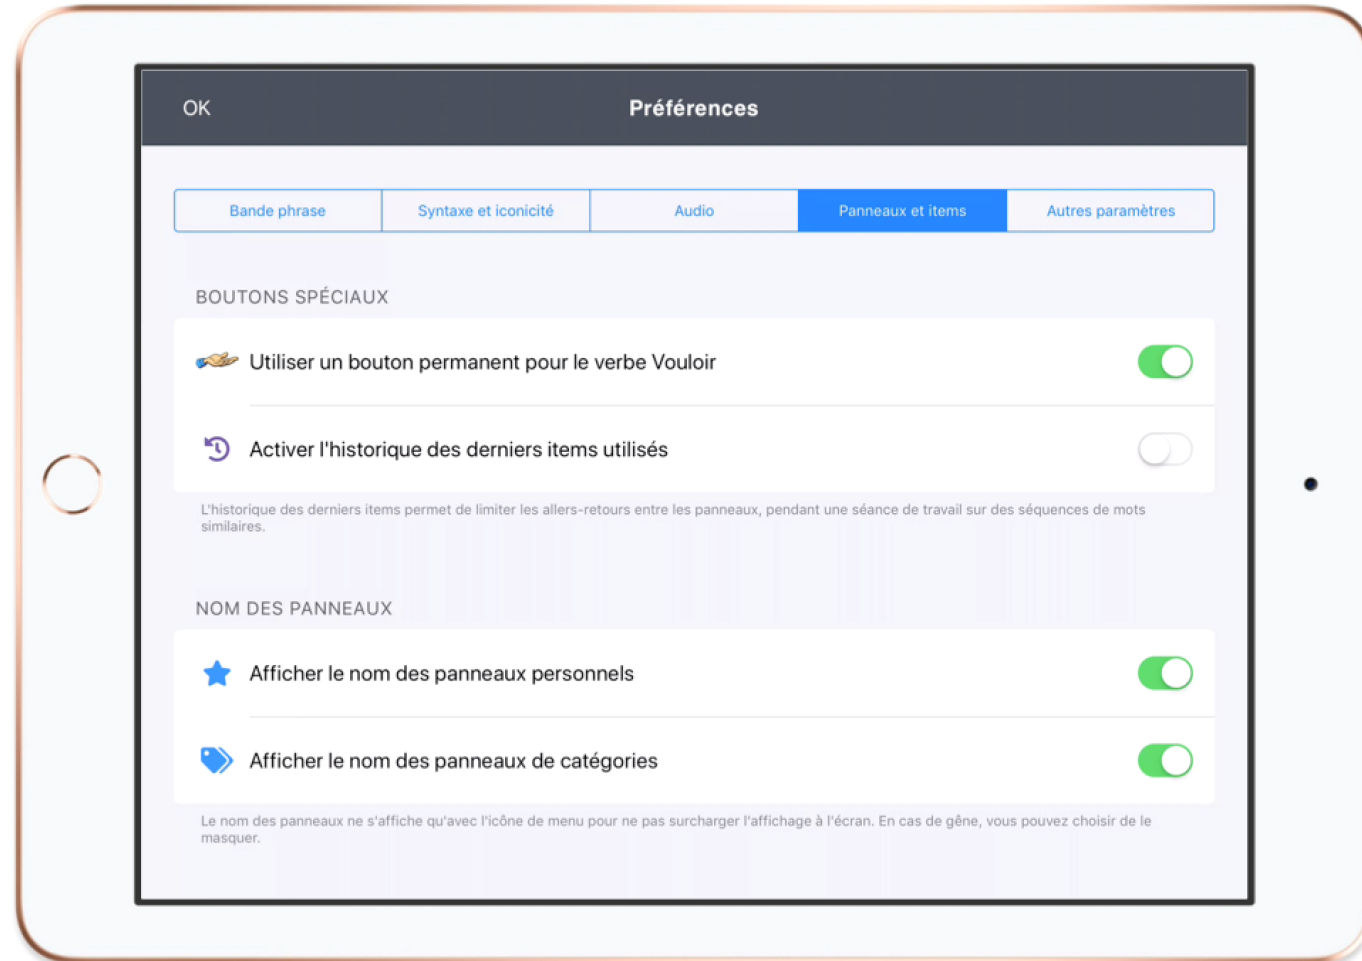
OK

Préférences

Bande phrase | Syntaxe et iconicité | Audio | Panneaux et items | Autres paramètres

BOUTONS SPÉCIAUX

Utiliser un bouton permanent pour le verbe Vouloir

Activer l'historique des derniers items utilisés

L'historique des derniers items permet de limiter les allers-retours entre les panneaux, pendant une séance de travail sur des séquences de mots similaires.

NOM DES PANNEAUX

Afficher le nom des panneaux personnels

Afficher le nom des panneaux de catégories

Le nom des panneaux ne s'affiche qu'avec l'icône de menu pour ne pas surcharger l'affichage à l'écran. En cas de gêne, vous pouvez choisir de le masquer.